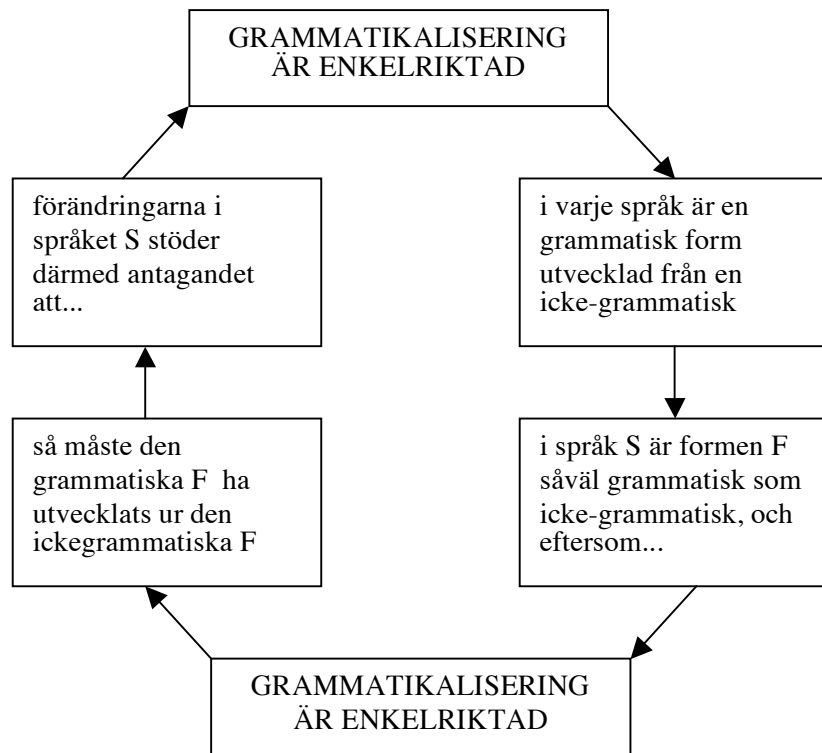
GRAMMATIKALISERING ÄR ENKELRIKTAD

i varje språk är en grammatisk form utvecklad från en icke-grammatisk

i språk S är formen F såväl grammatisk som icke-grammatisk, och eftersom...

GRAMMATIKALISERING ÄR ENKELRIKTAD

så måste den grammatiska F ha utvecklats ur den ickegrammatiska F

förändringarna i språket S stöder därmed antagandet att...